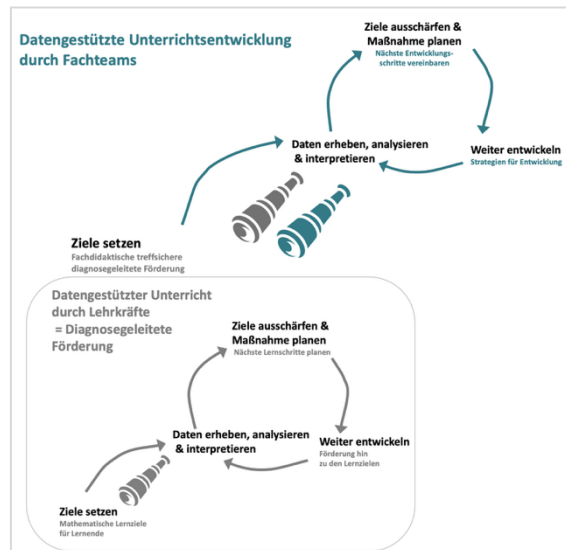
Datengestützte Unterrichtsentwicklung durch Fachteams

Ziele ausschärfen & Maßnahme planen
Nächste Entwicklungsschritte vereinbaren

Daten erheben, analysieren & interpretieren

Weiter entwickeln
Strategien für Entwicklung

Ziele setzen
Fachdidaktische treffsichere diagnosegeleitete Förderung

Datengestützter Unterricht durch Lehrkräfte
= Diagnosegeleitete Förderung

Ziele ausschärfen & Maßnahme planen
Nächste Lernschritte planen

Daten erheben, analysieren & interpretieren

Weiter entwickeln
Förderung hin zu den Lernzielen

Ziele setzen
Mathematische Lernziele für Lernende